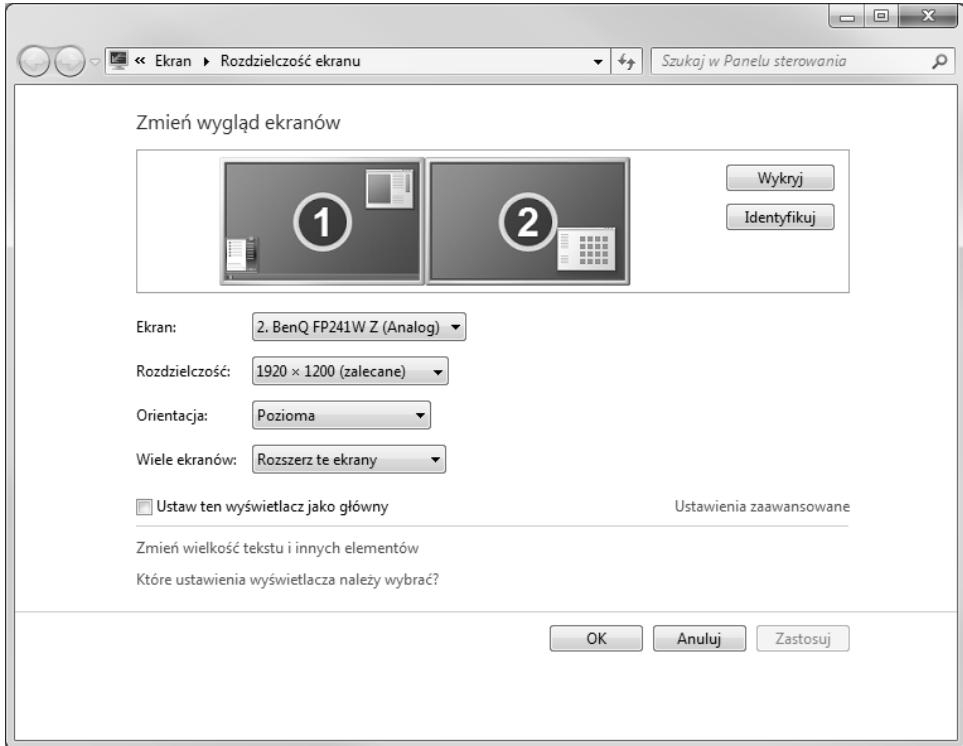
« Ekran ▸ Rozdzielczość ekranu

Szukaj w Panelu sterowania

Zmień wygląd ekranów

1

2

Wykryj

Identyfikuj

Ekran: 2. BenQ FP241W Z (Analog)

Rozdzielczość: 1920 × 1200 (zalecane)

Orientacja: Pozioma

Wiele ekranów: Rozszerz te ekrany

Ustaw ten wyświetlacz jako główny

Ustawienia zaawansowane

Zmień wielkość tekstu i innych elementów

Które ustawienia wyświetlacza należy wybrać?

OK

Anuluj

Zastosuj